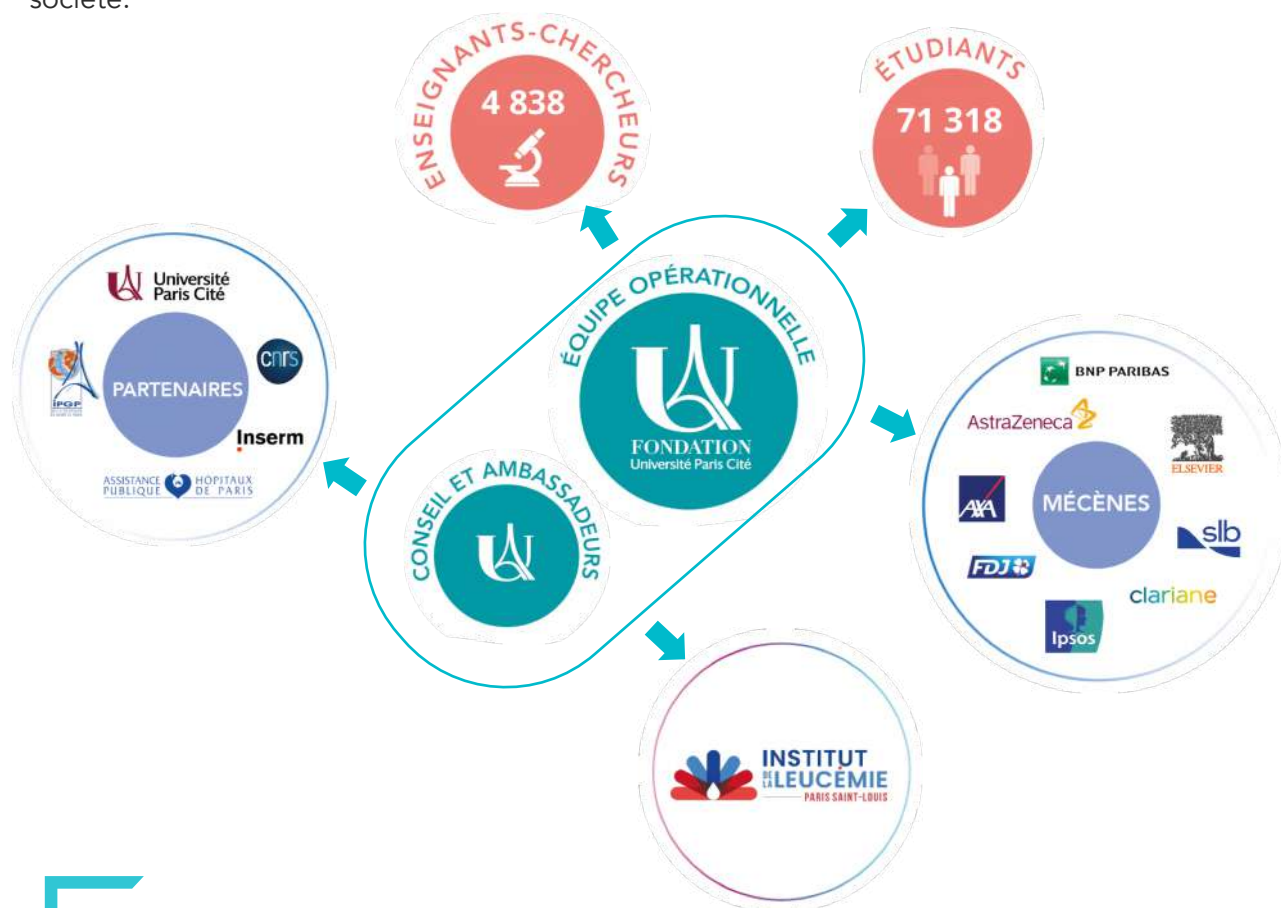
société.

ENSEIGNANTS-CHERCHEURS
4 838

ÉTUDIANTS
71 318

Université Paris Cité
PARTENAIRES
cnrs
IPGP
Inserm
ASSISTANCE PUBLIQUE HÔPITAUX DE PARIS

ÉQUIPE OPÉRATIONNELLE
FONDATION
Université Paris Cité

CONSEIL ET AMBASSADEURS

BNP PARIBAS
AstraZeneca
ELSEVIER
AXA
MÉCÈNES
slb
FDJ
clariane
Ipsos

INSTITUT DE LA LEUCÉMIE
PARIS SAINT-LOUIS